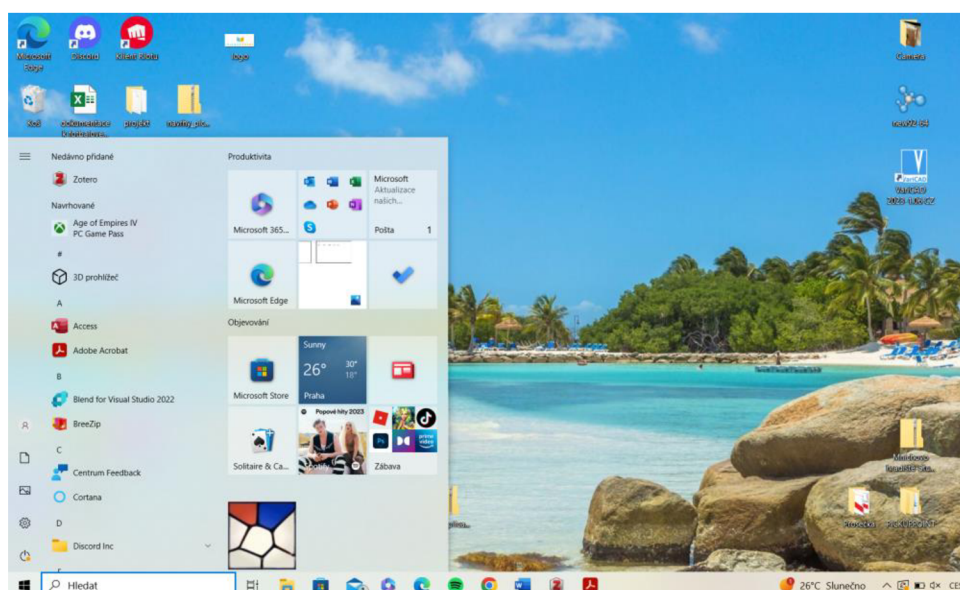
Microsoft Edge

Discord

Klient Kosu

logo

Kamera

Koš

dokumentace

projekt

navrhy

newV2

VariCAD 2023

Nedávno přidané

Zotero

Navrhované

Age of Empires IV
PC Game Pass

#

3D prohlížeč

A

Access

Adobe Acrobat

B

Blend for Visual Studio 2022

BreeZip

C

Centrum Feedback

Cortana

D

Discord Inc

Produktivita

Microsoft 365...

Microsoft
Aktualizace našich...

Pošta 1

Microsoft Edge

Objevování

Microsoft Store

Sunny
26° 30° 18°
Praha

Solitaire & Ca...

Popové hity 2023

Zábava

Hledat

26°C Slunečno